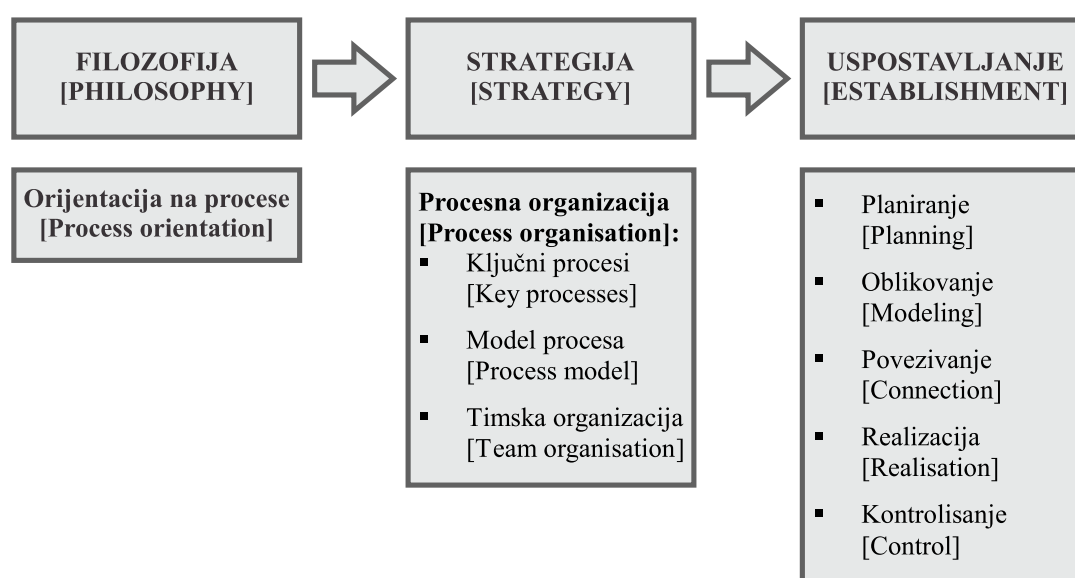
FILOZOFIJA
[PHILOSOPHY]

STRATEGIJA
[STRATEGY]

USPOSTAVLJANJE
[ESTABLISHMENT]

Orijentacija na procese
[Process orientation]

Procesna organizacija
[Process organisation]:
▪ Ključni procesi
[Key processes]
▪ Model procesa
[Process model]
▪ Timska organizacija
[Team organisation]

▪ Planiranje
[Planning]
▪ Oblikovanje
[Modeling]
▪ Povezivanje
[Connection]
▪ Realizacija
[Realisation]
▪ Kontrolisanje
[Control]